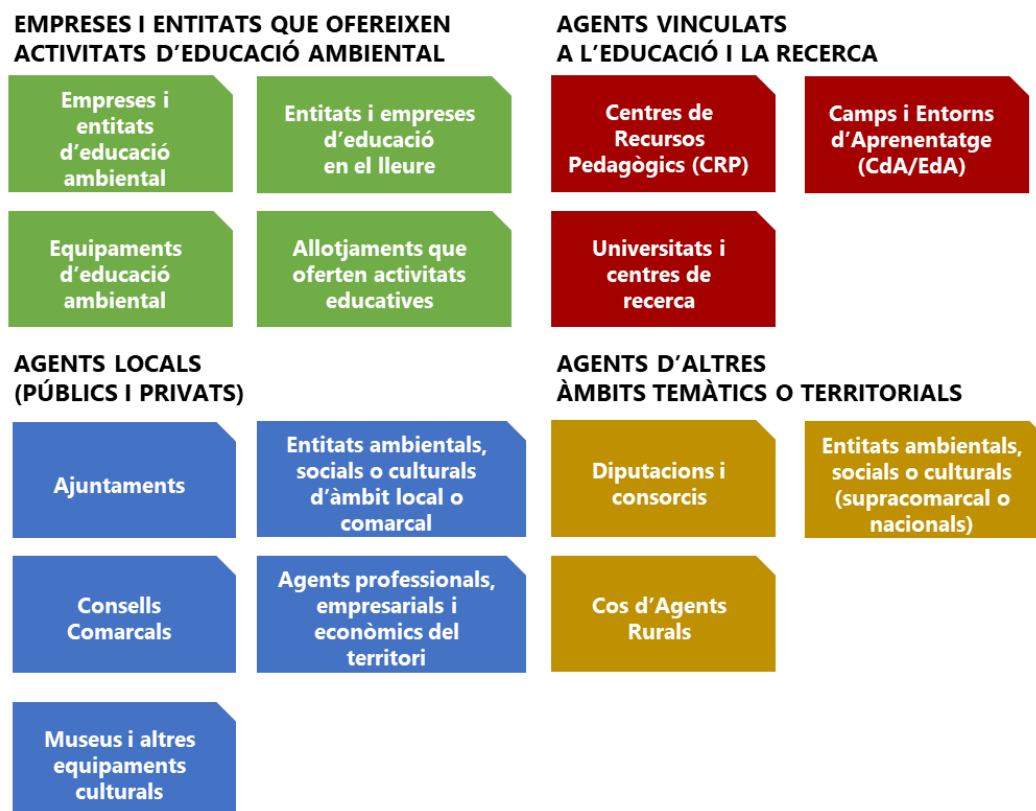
EMPRESES I ENTITATS QUE OFEREIXEN ACTIVITATS D'EDUCACIÓ AMBIENTAL

Empreses i entitats d'educació ambiental

Entitats i empreses d'educació en el lleure

Equipaments d'educació ambiental

Allotjaments que oferten activitats educatives

AGENTS VINCULATS A L'EDUCACIÓ I LA RECERCA

Centres de Recursos Pedagògics (CRP)

Camps i Entorns d'Aprenentatge (CdA/EdA)

Universitats i centres de recerca

AGENTS LOCALS (PÚBLICS I PRIVATS)

Ajuntaments

Entitats ambientals, socials o culturals d'àmbit local o comarcal

Consells Comarcals

Agents professionals, empresarials i econòmics del territori

Museus i altres equipaments culturals

AGENTS D'ALTRES ÀMBITS TEMÀTICS O TERRITORIALS

Diputacions i consorcis

Entitats ambientals, socials o culturals (supracomarcal o nacionals)

Cos d'Agents Rurals